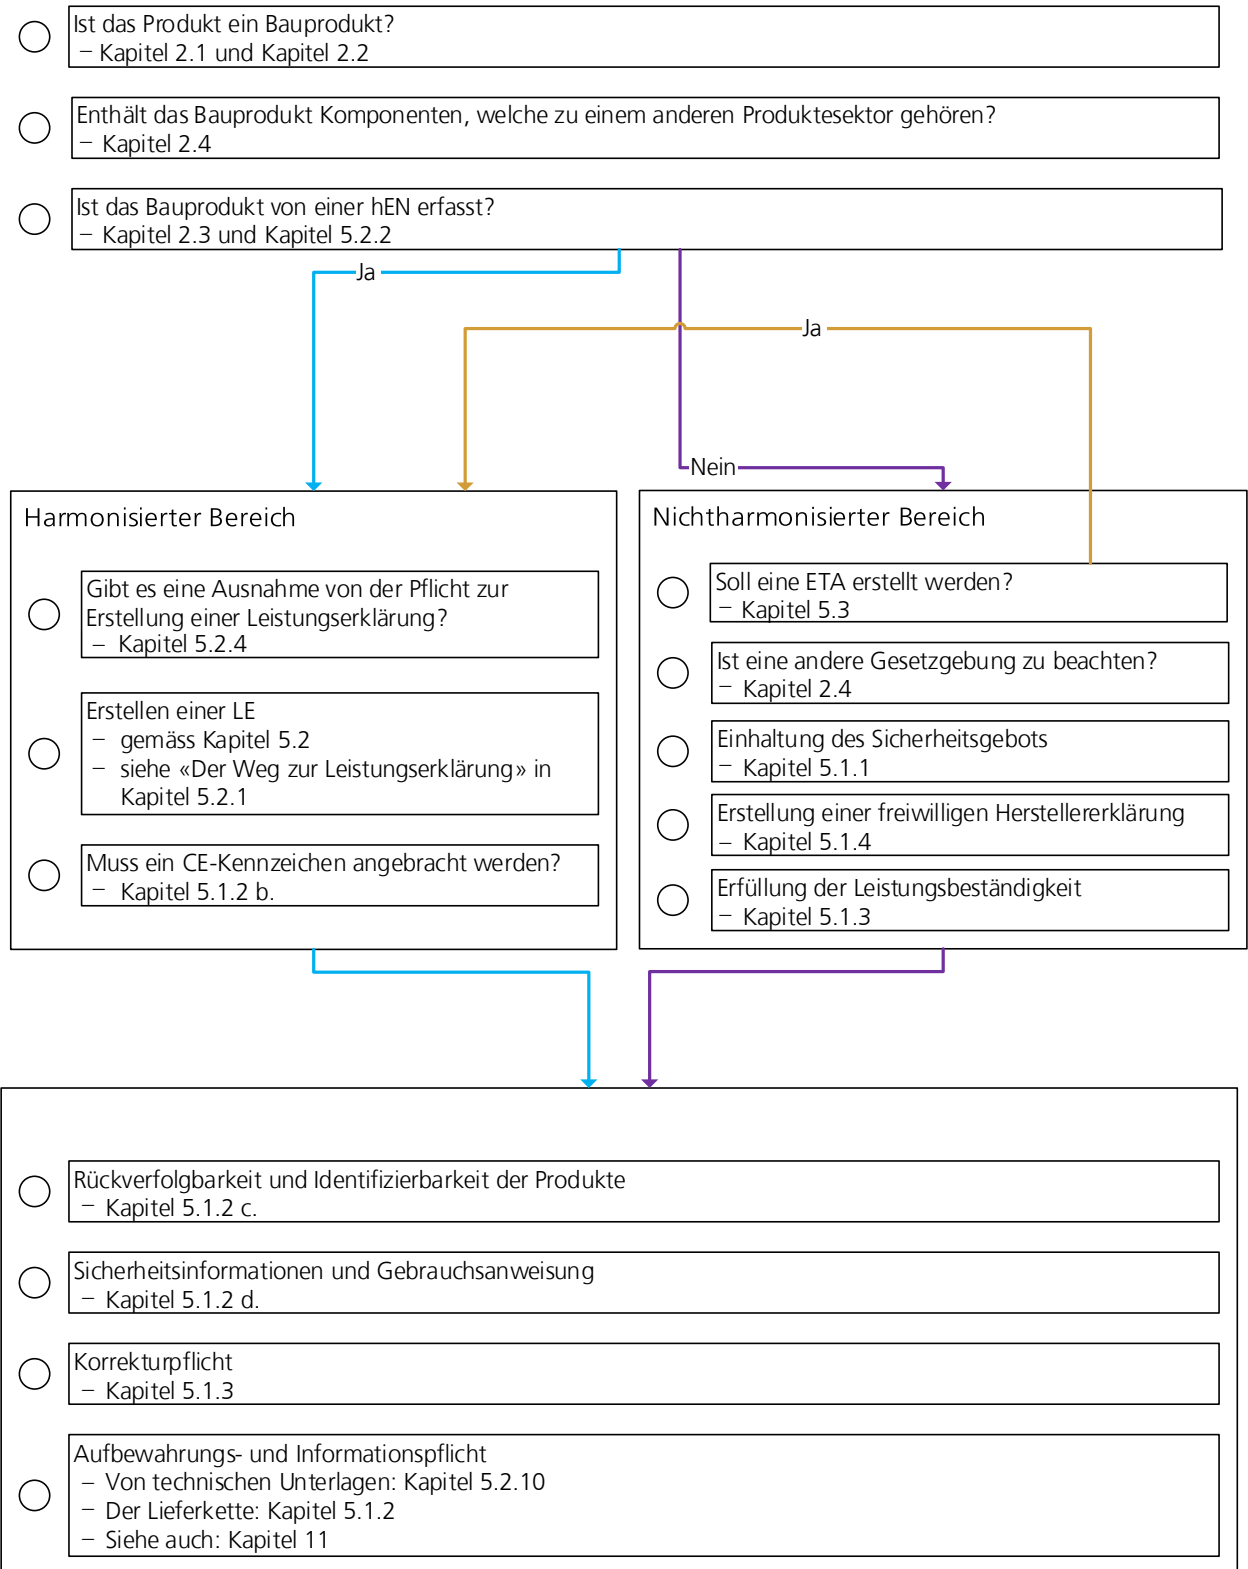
Ist das Produkt ein Bauprodukt?
– Kapitel 2.1 und Kapitel 2.2

Enthält das Bauprodukt Komponenten, welche zu einem anderen Produktesektor gehören?
– Kapitel 2.4

Ist das Bauprodukt von einer hEN erfasst?
– Kapitel 2.3 und Kapitel 5.2.2

Ja

Ja

Nein

Harmonisierter Bereich

Gibt es eine Ausnahme von der Pflicht zur Erstellung einer Leistungserklärung?
– Kapitel 5.2.4

Erstellen einer LE
– gemäss Kapitel 5.2
– siehe «Der Weg zur Leistungserklärung» in Kapitel 5.2.1

Muss ein CE-Kennzeichen angebracht werden?
– Kapitel 5.1.2 b.

Nichtharmonisierter Bereich

Soll eine ETA erstellt werden?
– Kapitel 5.3

Ist eine andere Gesetzgebung zu beachten?
– Kapitel 2.4

Einhaltung des Sicherheitsgebots
– Kapitel 5.1.1

Erstellung einer freiwilligen Herstellererklärung
– Kapitel 5.1.4

Erfüllung der Leistungsbeständigkeit
– Kapitel 5.1.3

Rückverfolgbarkeit und Identifizierbarkeit der Produkte
– Kapitel 5.1.2 c.

Sicherheitsinformationen und Gebrauchsanweisung
– Kapitel 5.1.2 d.

Korrekturpflicht
– Kapitel 5.1.3

Aufbewahrungs- und Informationspflicht
– Von technischen Unterlagen: Kapitel 5.2.10
– Der Lieferkette: Kapitel 5.1.2
– Siehe auch: Kapitel 11